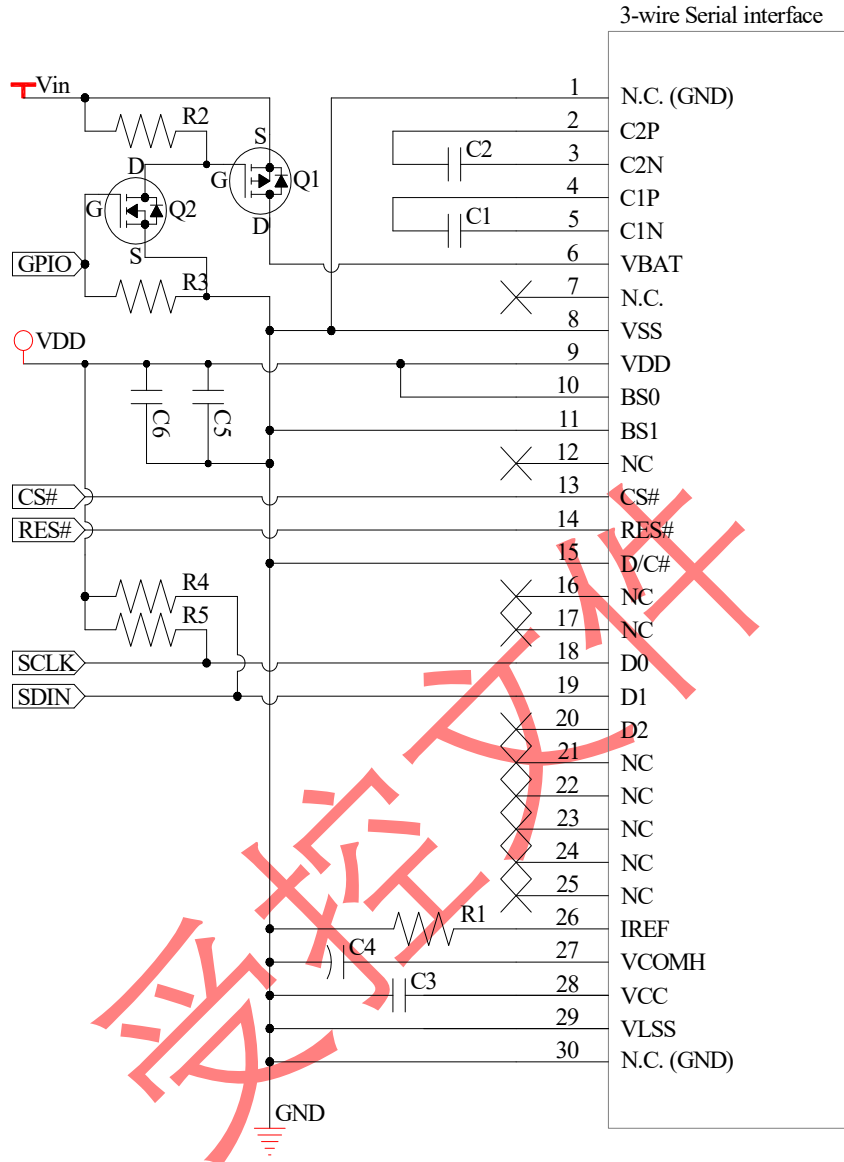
3-wire Serial interface

Vin
R2
S
D
G
Q1
D
G
Q2
S
D
GPIO
R3
VDD
C6
C5
CS#
RES#
R4
R5
SCLK
SDIN
C2
C1
R1
C4
C3
GND

1 N.C. (GND)
2 C2P
3 C2N
4 C1P
5 C1N
6 VBAT
7 N.C.
8 VSS
9 VDD
10 BS0
11 BS1
12 NC
13 CS#
14 RES#
15 D/C#
16 NC
17 NC
18 D0
19 D1
20 D2
21 NC
22 NC
23 NC
24 NC
25 NC
26 IREF
27 VCOMH
28 VCC
29 VLSS
30 N.C. (GND)

参考文件